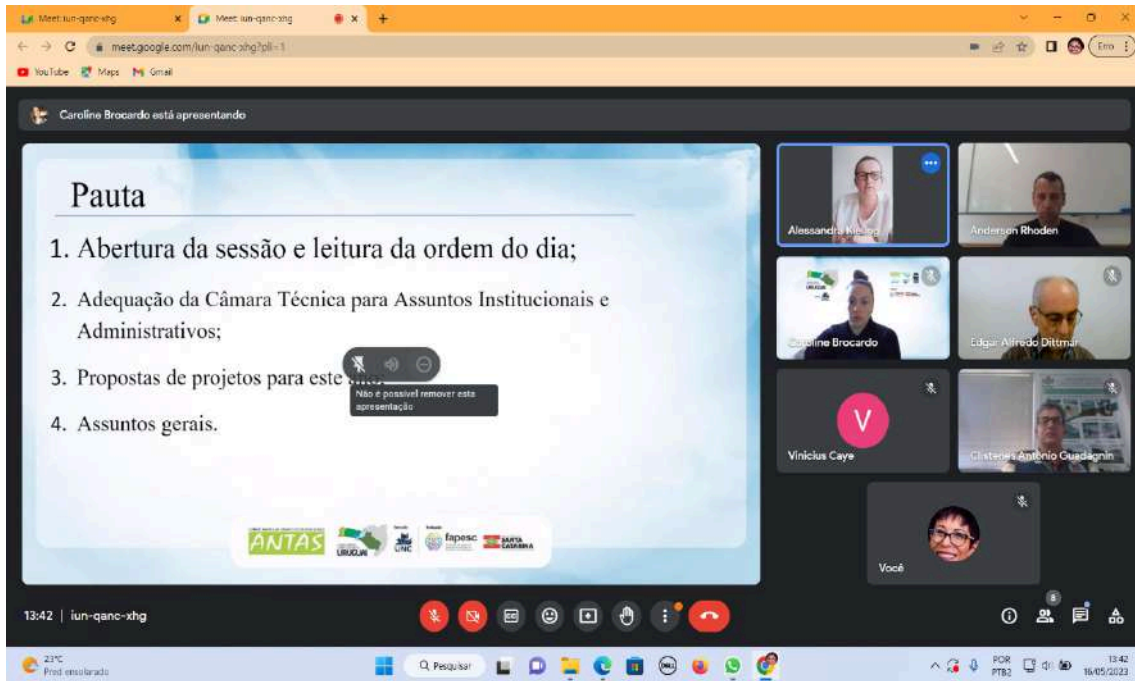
Meet: iun-qanc-xhg
Meet: iun-qanc-xhg
meet.google.com/iun-qanc-xhg?pli=1
Erro
YouTube Maps Gmail

Caroline Brocardo está apresentando

Pauta

1. Abertura da sessão e leitura da ordem do dia;

2. Adequação da Câmara Técnica para Assuntos Institucionais e Administrativos;

3. Propostas de projetos para este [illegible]

4. Assuntos gerais.

Não é possível remover esta apresentação

ANTAS URUGUAI UNC fapesc SANTA CATARINA

Alessandra Kieling
Anderson Rhoden
Caroline Brocardo
Edgar Alfredo Dittmar
V
Vinicius Caye
Clistenes Antônio Guadagnin
Você

13:42 | iun-qanc-xhg

8

23°C
Pred ensolarado
Pesquisar
POR PTB2
13:42
16/05/2023